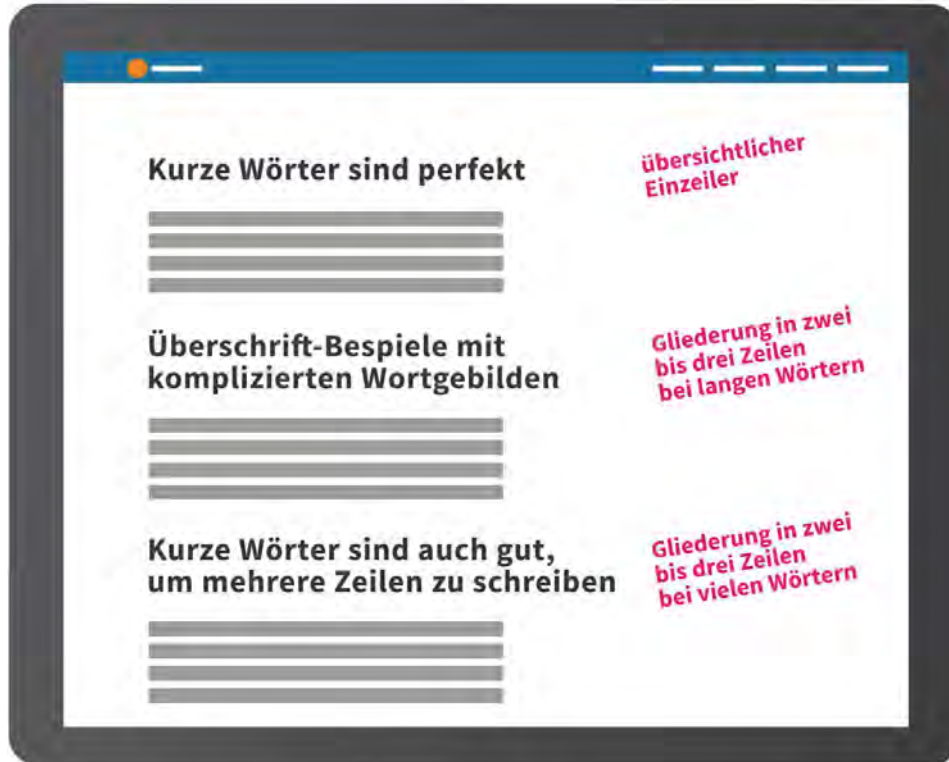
Kurze Wörter sind perfekt

übersichtlicher Einzeiler

Überschrift-Bespiele mit komplizierten Wortgebilden

Gliederung in zwei bis drei Zeilen bei langen Wörtern

Kurze Wörter sind auch gut, um mehrere Zeilen zu schreiben

Gliederung in zwei bis drei Zeilen bei vielen Wörtern